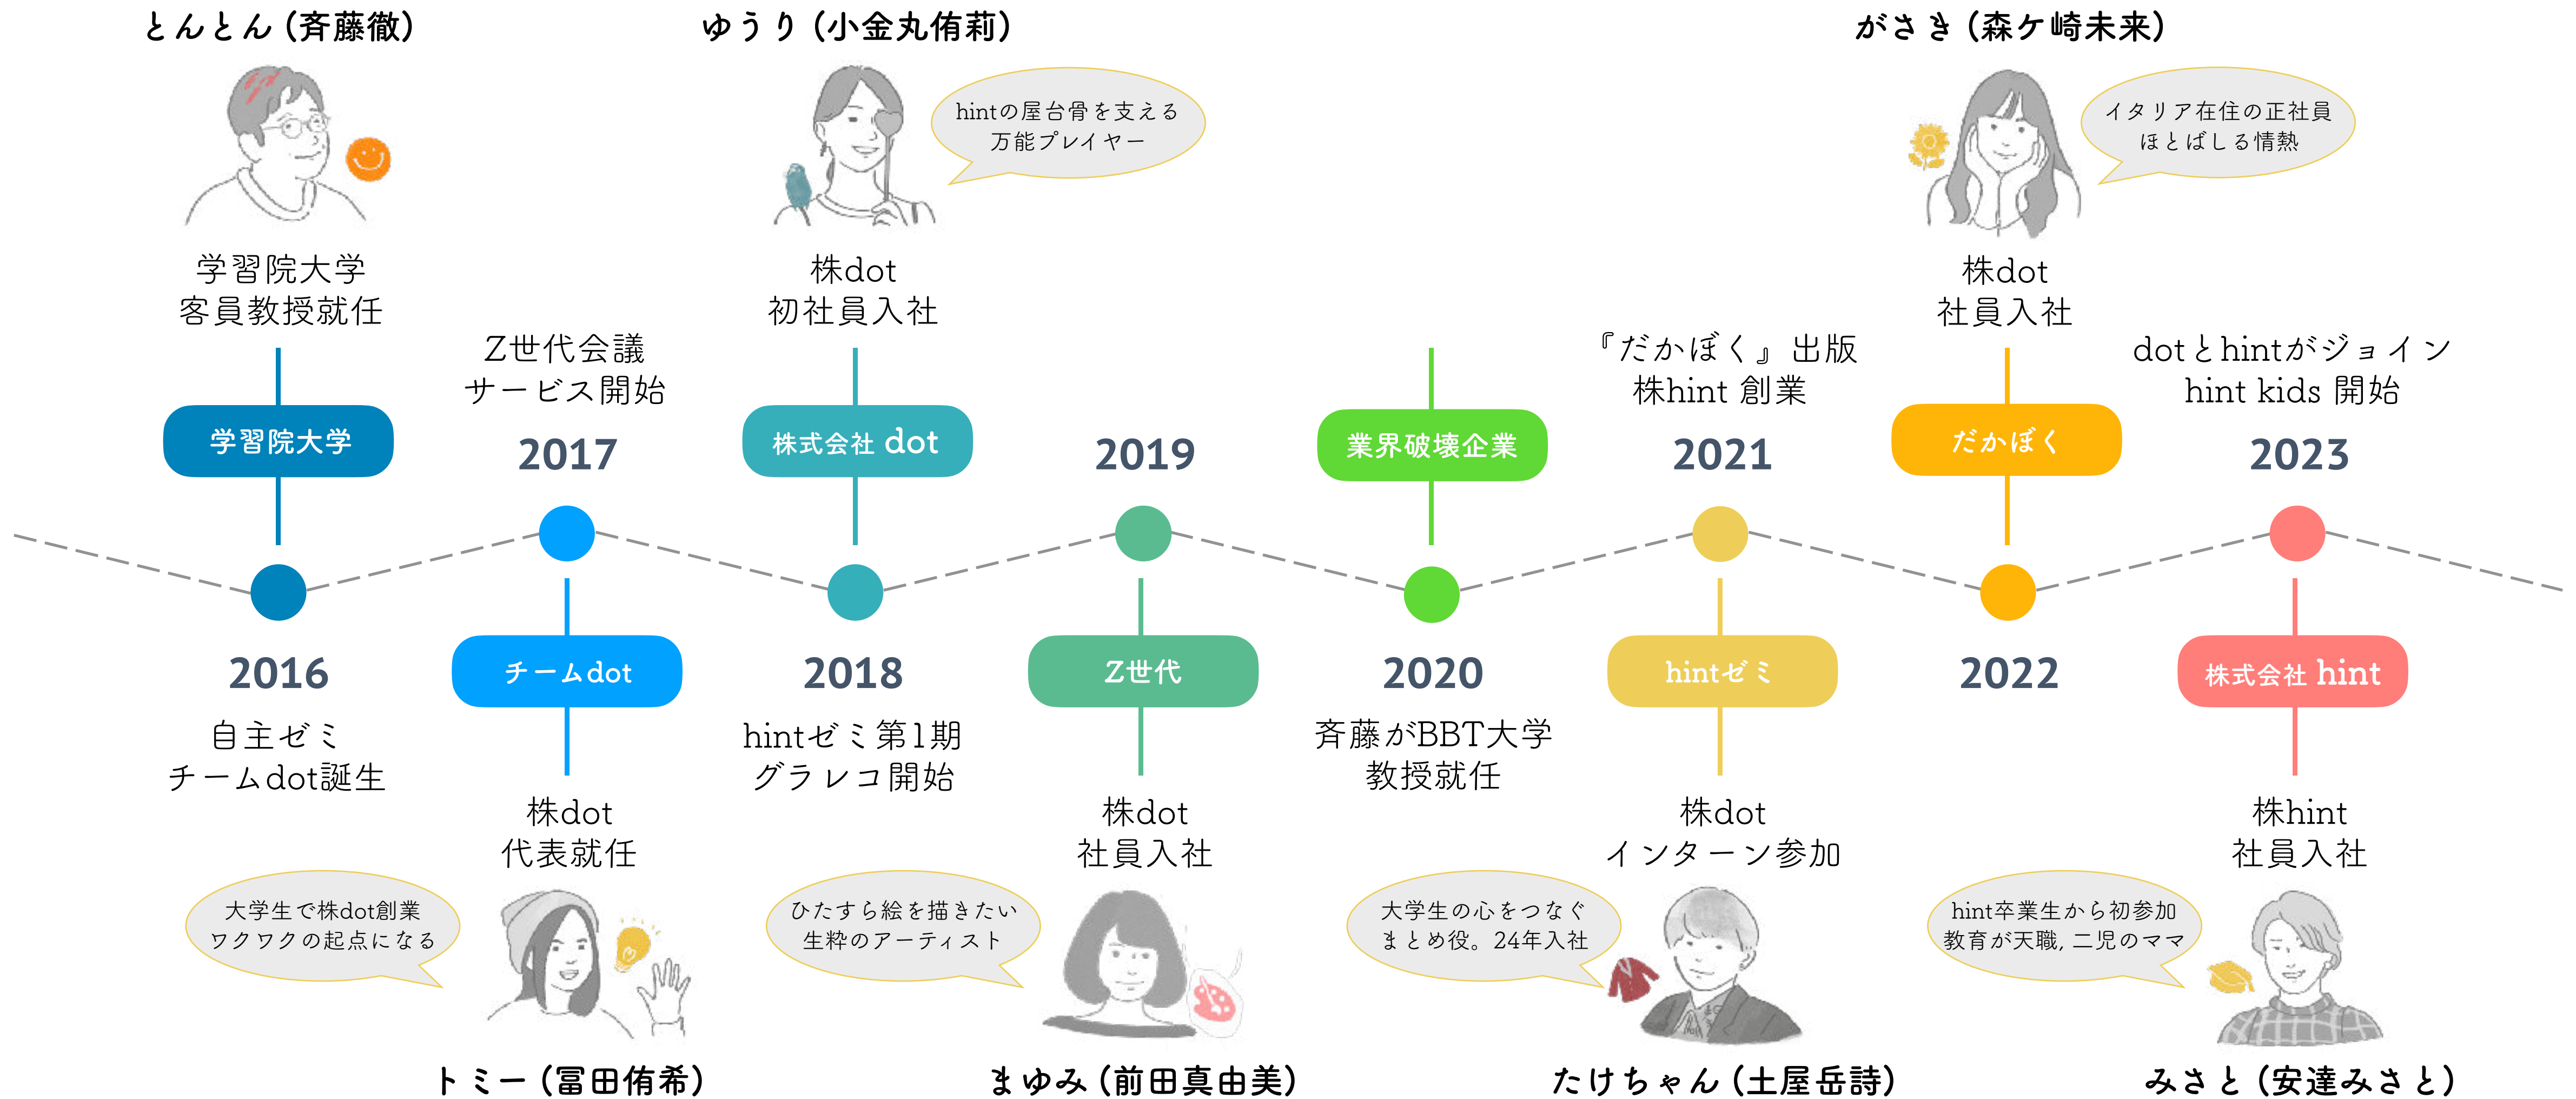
とんとん（斉藤徹）

学習院大学
客員教授就任

学習院大学

2016

自主ゼミ
チームdot誕生

大学生で株dot創業
ワクワクの起点になる

Z世代会議
サービス開始

2017

チームdot

株dot
代表就任

トミー（冨田侑希）

ゆうり（小金丸侑莉）

hintの屋台骨を支える
万能プレイヤー

株dot
初社員入社

株式会社 dot

2018

hintゼミ第1期
グラレコ開始

ひたすら絵を描きたい
生粋のアーティスト

2019

Z世代

株dot
社員入社

まゆみ（前田真由美）

業界破壊企業

2020

斉藤がBBT大学
教授就任

大学生の心をつなぐ
まとめ役。24年入社

『だかぼく』出版
株hint 創業

2021

hintゼミ

株dot
インターン参加

たけちゃん（土屋岳詩）

がさき（森ケ崎未来）

イタリア在住の正社員
ほとばしる情熱

株dot
社員入社

だかぼく

2022

dotとhintがジョイン
hint kids 開始

2023

株式会社 hint

株hint
社員入社

hint卒業生から初参加
教育が天職，二児のママ

みさと（安達みさと）